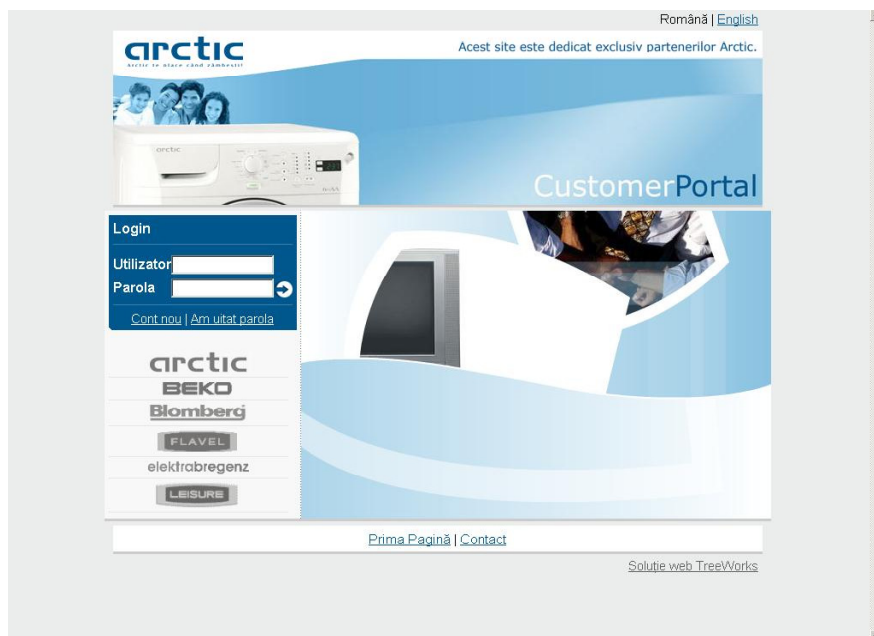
Română | English

arctic
Arctic te place când zâmbești!

Acest site este dedicat exclusiv partenerilor Arctic.

arctic

CustomerPortal

Login

Utilizator

Parola

Cont nou | Am uitat parola

arctic
BEKO
Blomberg
FLAVEL
elektrabregenz
LEISURE

Prima Pagină | Contact

Soluție web TreeWorks